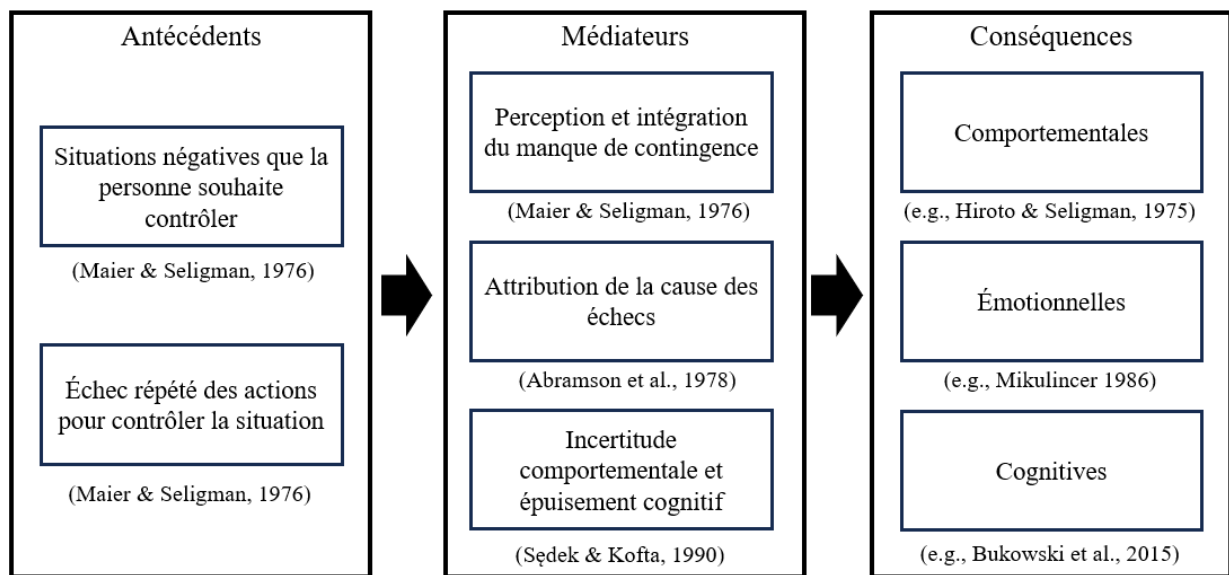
Antécédents

Situations négatives que la personne souhaite contrôler

(Maier & Seligman, 1976)

Échec répété des actions pour contrôler la situation

(Maier & Seligman, 1976)

Médiateurs

Perception et intégration du manque de contingence

(Maier & Seligman, 1976)

Attribution de la cause des échecs

(Abramson et al., 1978)

Incertitude comportementale et épuisement cognitif

(Sędek & Kofta, 1990)

Conséquences

Comportementales

(e.g., Hiroto & Seligman, 1975)

Émotionnelles

(e.g., Mikulincer 1986)

Cognitives

(e.g., Bukowski et al., 2015)